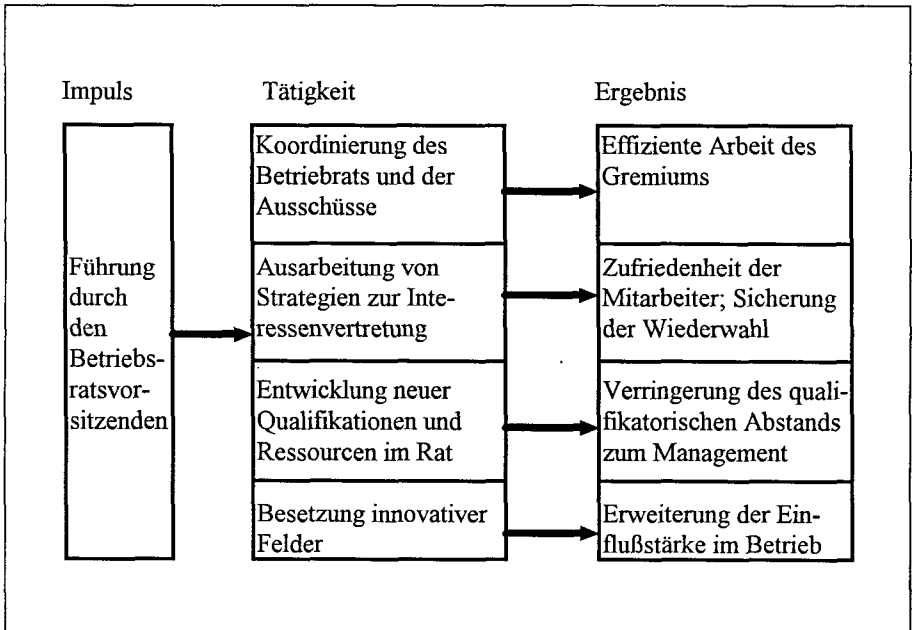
Impuls

Führung durch den Betriebsratsvorsitzenden

Tätigkeit

Koordinierung des Betriebrats und der Ausschüsse

Ausarbeitung von Strategien zur Interessenvertretung

Entwicklung neuer Qualifikationen und Ressourcen im Rat

Besetzung innovativer Felder

Ergebnis

Effiziente Arbeit des Gremiums

Zufriedenheit der Mitarbeiter; Sicherung der Wiederwahl

Verringerung des qualifikatorischen Abstands zum Management

Erweiterung der Einflußstärke im Betrieb